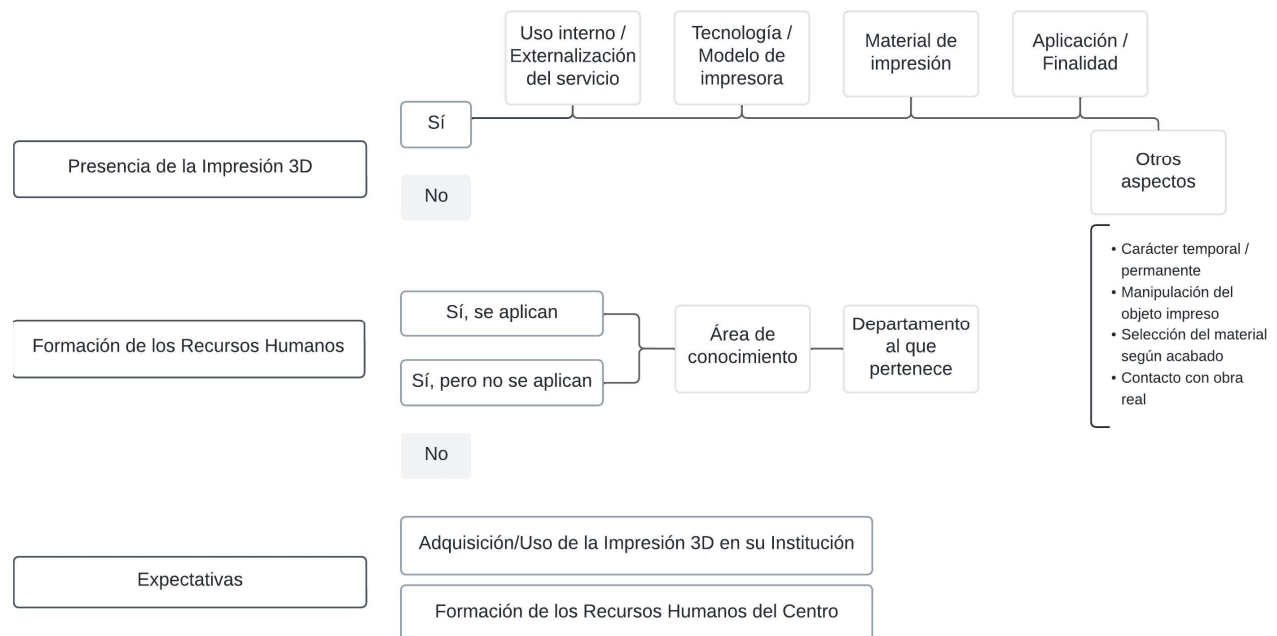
Presencia de la Impresión 3D

Sí

No

Uso interno / Externalización del servicio

Tecnología / Modelo de impresora

Material de impresión

Aplicación / Finalidad

Otros aspectos

• Carácter temporal / permanente
• Manipulación del objeto impreso
• Selección del material según acabado
• Contacto con obra real

Formación de los Recursos Humanos

Sí, se aplican

Sí, pero no se aplican

No

Área de conocimiento

Departamento al que pertenece

Expectativas

Adquisición/Uso de la Impresión 3D en su Institución

Formación de los Recursos Humanos del Centro